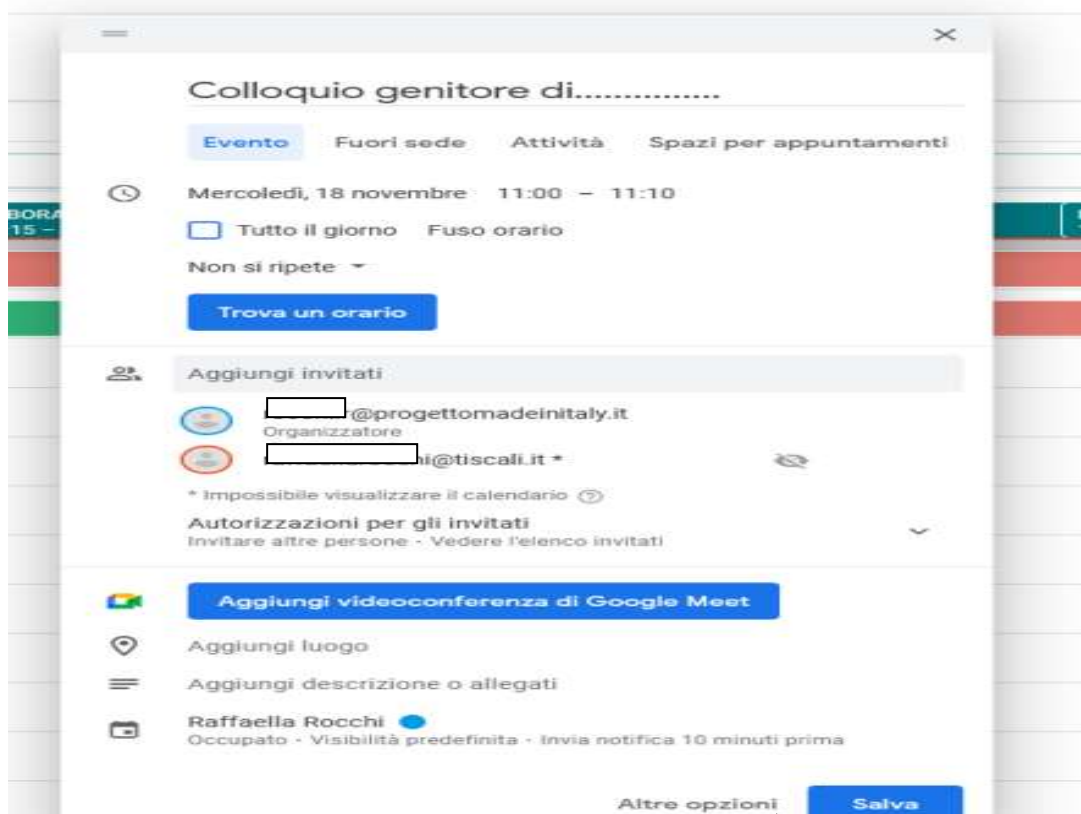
Colloquio genitore di..............

Evento Fuori sede Attività Spazi per appuntamenti

Mercoledì, 18 novembre 11:00 – 11:10

Tutto il giorno Fuso orario

Non si ripete

Trova un orario

BORA
15 –

Aggiungi invitati

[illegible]@progettomadeinitaly.it
Organizzatore

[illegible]i@tiscali.it *

* Impossibile visualizzare il calendario

Autorizzazioni per gli invitati
Invitare altre persone · Vedere l'elenco invitati

Aggiungi videoconferenza di Google Meet

Aggiungi luogo

Aggiungi descrizione o allegati

Raffaella Rocchi
Occupato · Visibilità predefinita · Invia notifica 10 minuti prima

Altre opzioni Salva